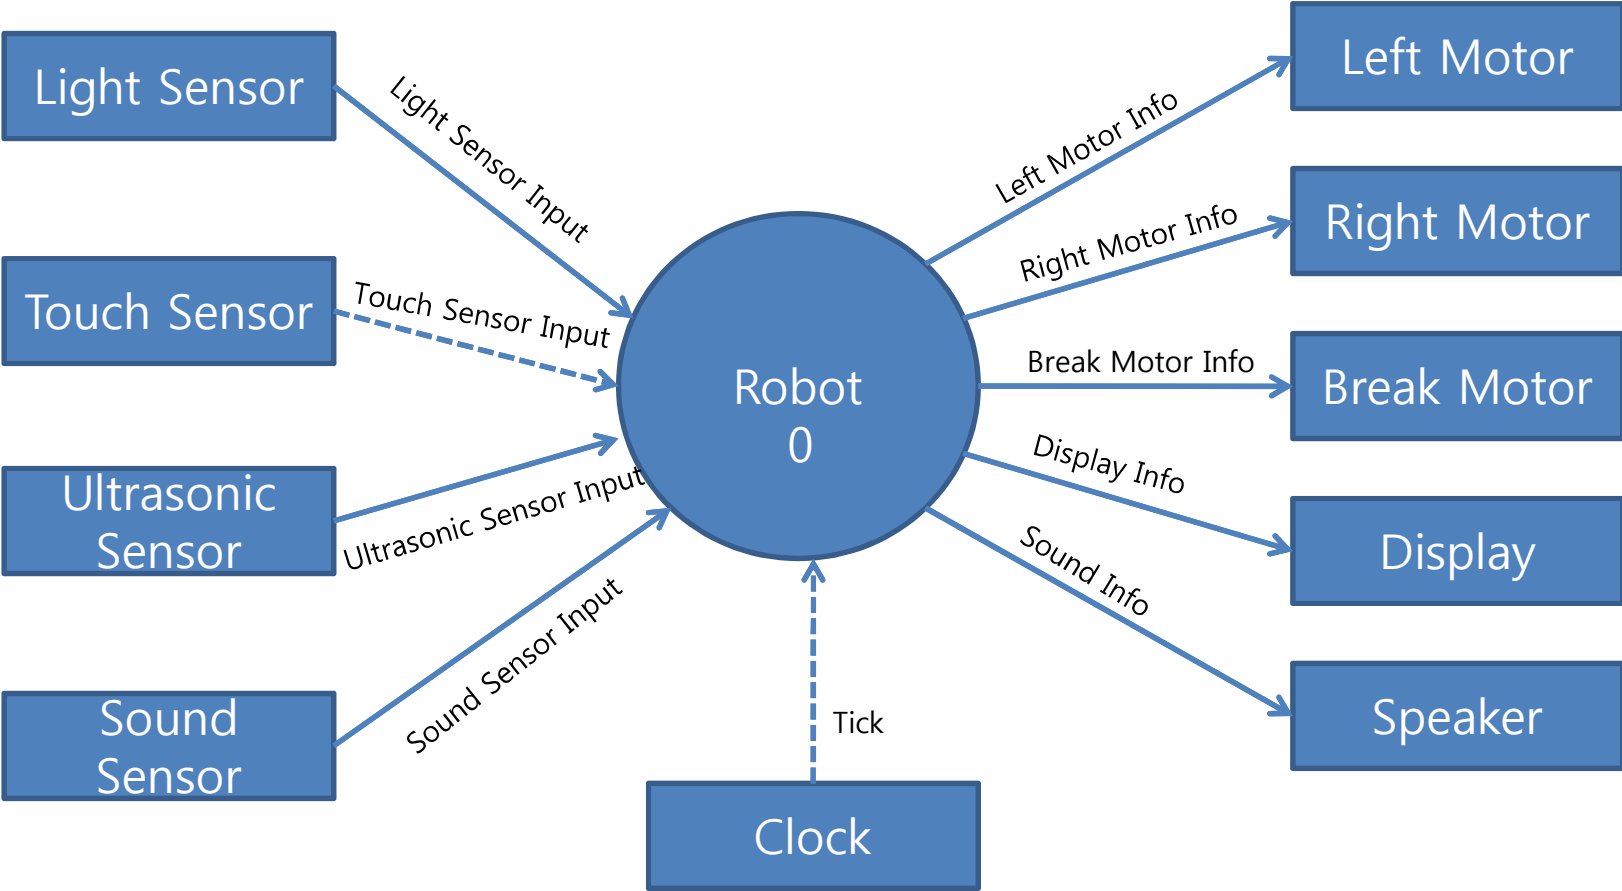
Light Sensor

Light Sensor Input

Touch Sensor

Touch Sensor Input

Ultrasonic Sensor

Ultrasonic Sensor Input

Sound Sensor

Sound Sensor Input

Robot
0

Tick

Clock

Left Motor Info

Left Motor

Right Motor Info

Right Motor

Break Motor Info

Break Motor

Display Info

Display

Sound Info

Speaker